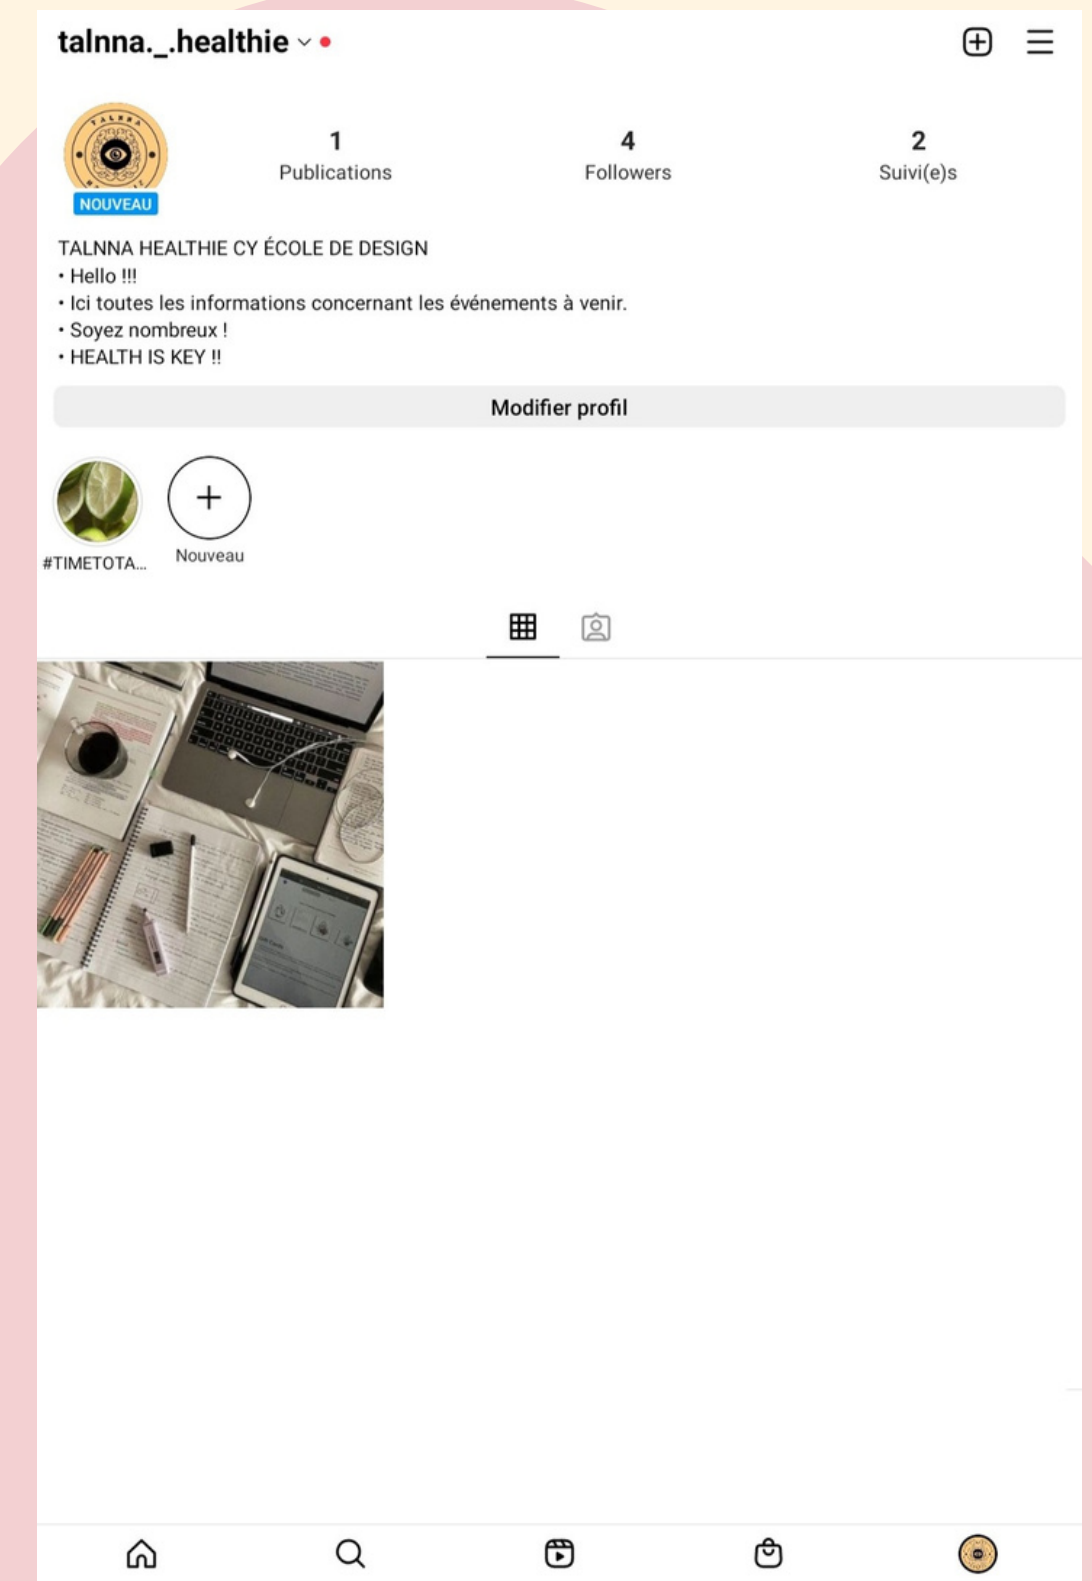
talnna._.healthie

TALNNA

NOUVEAU

1
Publications

4
Followers

2
Suivi(e)s

TALNNA HEALTHIE CY ÉCOLE DE DESIGN
• Hello !!!
• Ici toutes les informations concernant les événements à venir.
• Soyez nombreux !
• HEALTH IS KEY !!

Modifier profil

#TIMETOTA...

Nouveau